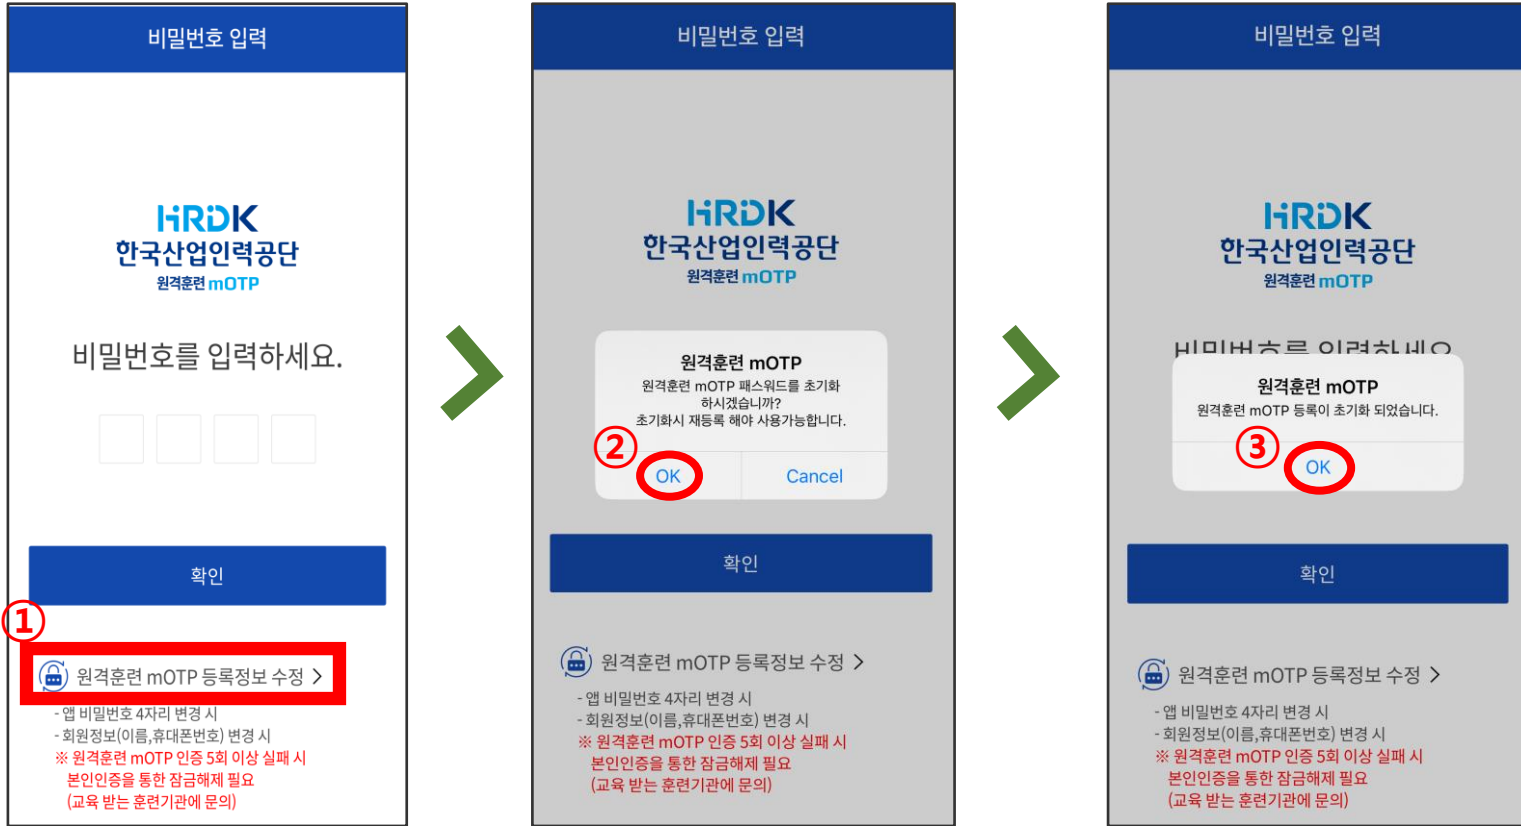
비밀번호 입력

HRDK
한국산업인력공단
원격훈련 mOTP

비밀번호를 입력하세요.

확인

①

원격훈련 mOTP 등록정보 수정 >

- 앱 비밀번호 4자리 변경 시
- 회원정보(이름,휴대폰번호) 변경 시
※ 원격훈련 mOTP 인증 5회 이상 실패 시
본인인증을 통한 잠금해제 필요
(교육 받는 훈련기관에 문의)

비밀번호 입력

HRDK
한국산업인력공단
원격훈련 mOTP

원격훈련 mOTP
원격훈련 mOTP 패스워드를 초기화 하시겠습니까?
초기화시 재등록 해야 사용가능합니다.

②

OK

Cancel

확인

원격훈련 mOTP 등록정보 수정 >

- 앱 비밀번호 4자리 변경 시
- 회원정보(이름,휴대폰번호) 변경 시
※ 원격훈련 mOTP 인증 5회 이상 실패 시
본인인증을 통한 잠금해제 필요
(교육 받는 훈련기관에 문의)

비밀번호 입력

HRDK
한국산업인력공단
원격훈련 mOTP

비밀번호를 입력하세요

원격훈련 mOTP
원격훈련 mOTP 등록이 초기화 되었습니다.

③

OK

확인

원격훈련 mOTP 등록정보 수정 >

- 앱 비밀번호 4자리 변경 시
- 회원정보(이름,휴대폰번호) 변경 시
※ 원격훈련 mOTP 인증 5회 이상 실패 시
본인인증을 통한 잠금해제 필요
(교육 받는 훈련기관에 문의)